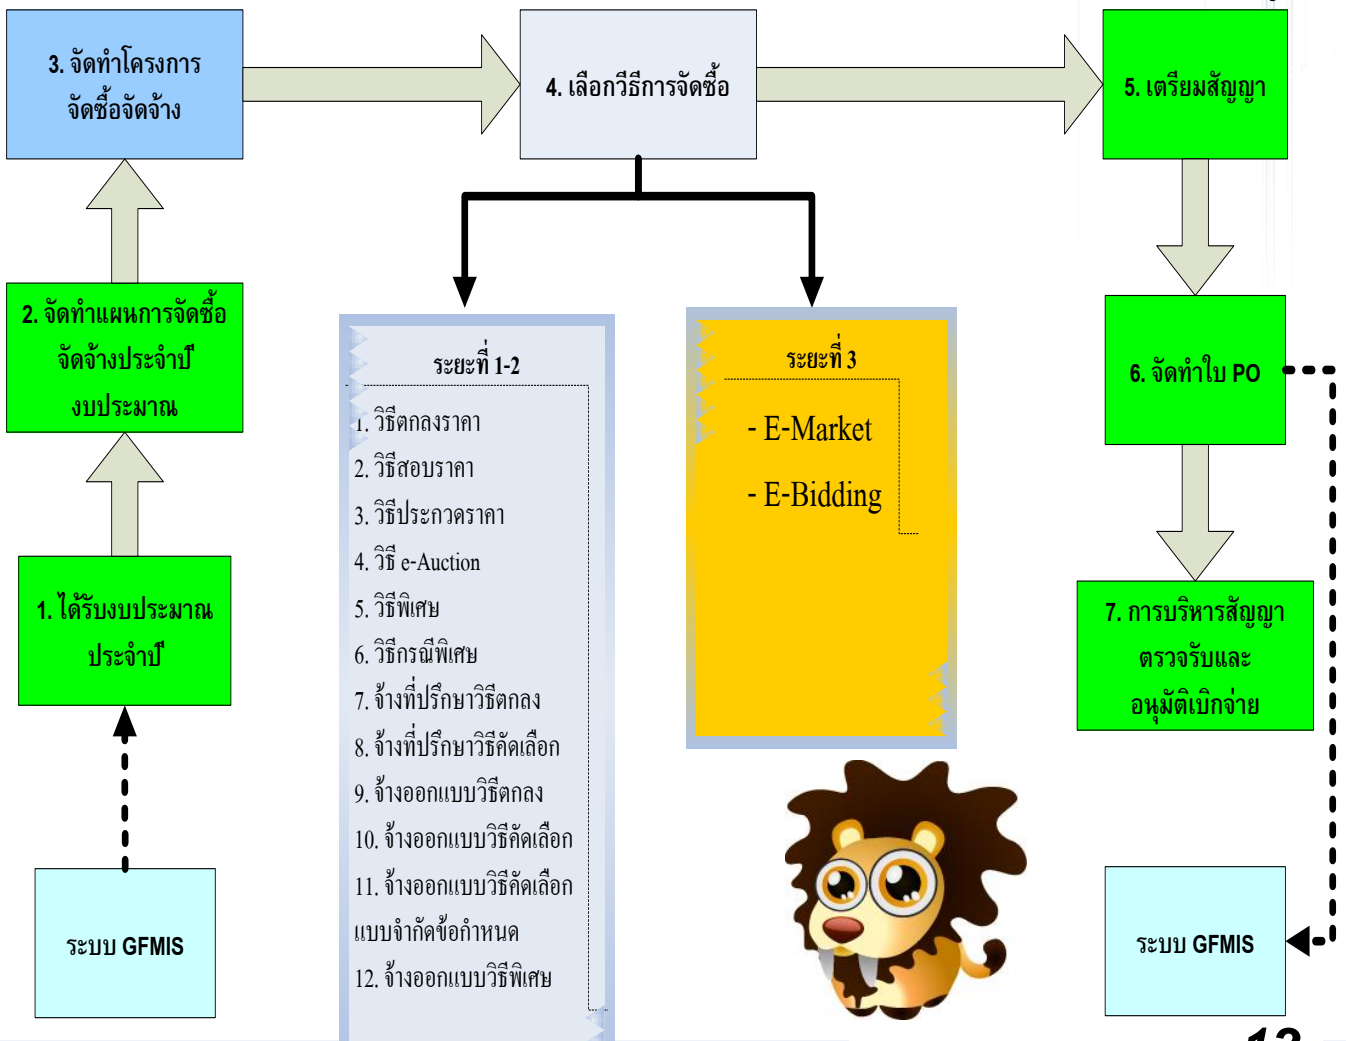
3. จัดทำโครงการจัดซื้อจัดจ้าง

4. เลือกวิธีการจัดซื้อ

5. เตรียมสัญญา

2. จัดทำแผนการจัดซื้อจัดจ้างประจำปีงบประมาณ

ระยะที่ 1-2

1. วิธีตกลงราคา
2. วิธีสอบราคา
3. วิธีประกวดราคา
4. วิธี e-Auction
5. วิธีพิเศษ
6. วิธีกรณีพิเศษ
7. จ้างที่ปรึกษาวิธีตกลง
8. จ้างที่ปรึกษาวิธีคัดเลือก
9. จ้างออกแบบวิธีตกลง
10. จ้างออกแบบวิธีคัดเลือก
11. จ้างออกแบบวิธีคัดเลือกแบบจำกัดข้อกำหนด
12. จ้างออกแบบวิธีพิเศษ

ระยะที่ 3

- E-Market
- E-Bidding

6. จัดทำใบ PO

1. ได้รับงบประมาณประจำปี

7. การบริหารสัญญา ตรวจรับและอนุมัติเบิกจ่าย

ระบบ GFMIS

ระบบ GFMIS

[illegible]